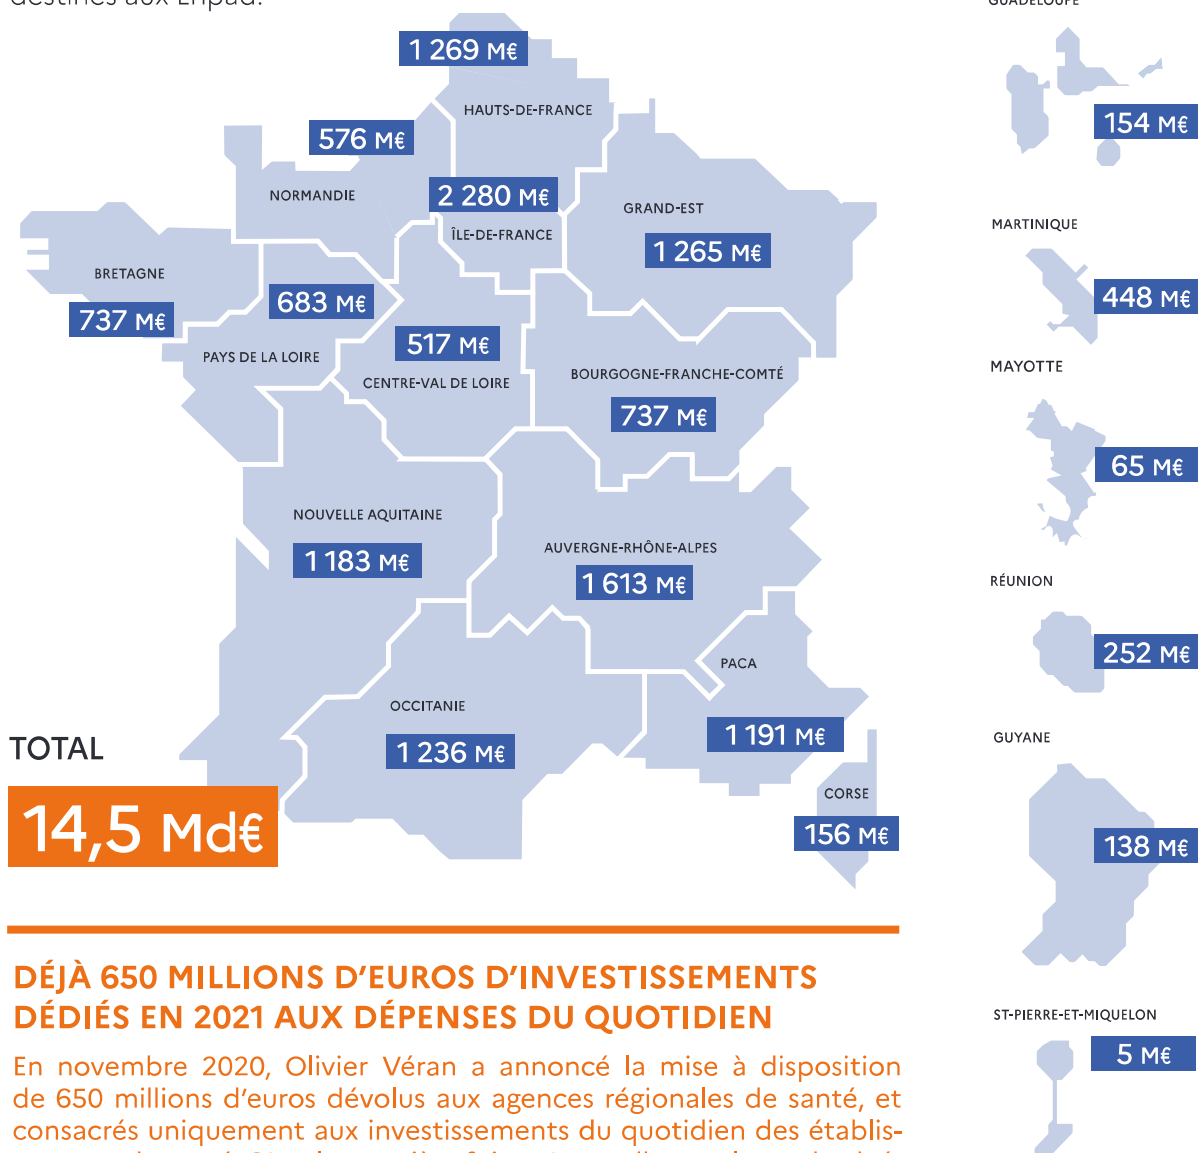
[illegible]

1 269 M€
HAUTS-DE-FRANCE
576 M€
NORMANDIE
2 280 M€
ÎLE-DE-FRANCE
GRAND-EST
1 265 M€
BRETAGNE
737 M€
683 M€
PAYS DE LA LOIRE
517 M€
CENTRE-VAL DE LOIRE
BOURGOGNE-FRANCHE-COMTÉ
737 M€
NOUVELLE AQUITAINE
1 183 M€
AUVERGNE-RHÔNE-ALPES
1 613 M€
PACA
OCCITANIE
1 236 M€
1 191 M€
CORSE
156 M€
TOTAL
14,5 Md€

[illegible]
154 M€
MARTINIQUE
448 M€
MAYOTTE
65 M€
RÉUNION
252 M€
GUYANE
138 M€
ST-PIERRE-ET-MIQUELON
5 M€

DÉJÀ 650 MILLIONS D'EUROS D'INVESTISSEMENTS DÉDIÉS EN 2021 AUX DÉPENSES DU QUOTIDIEN

En novembre 2020, Olivier Véran a annoncé la mise à disposition de 650 millions d'euros dévolus aux agences régionales de santé, et consacrés uniquement aux investissements du quotidien des établis-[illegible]